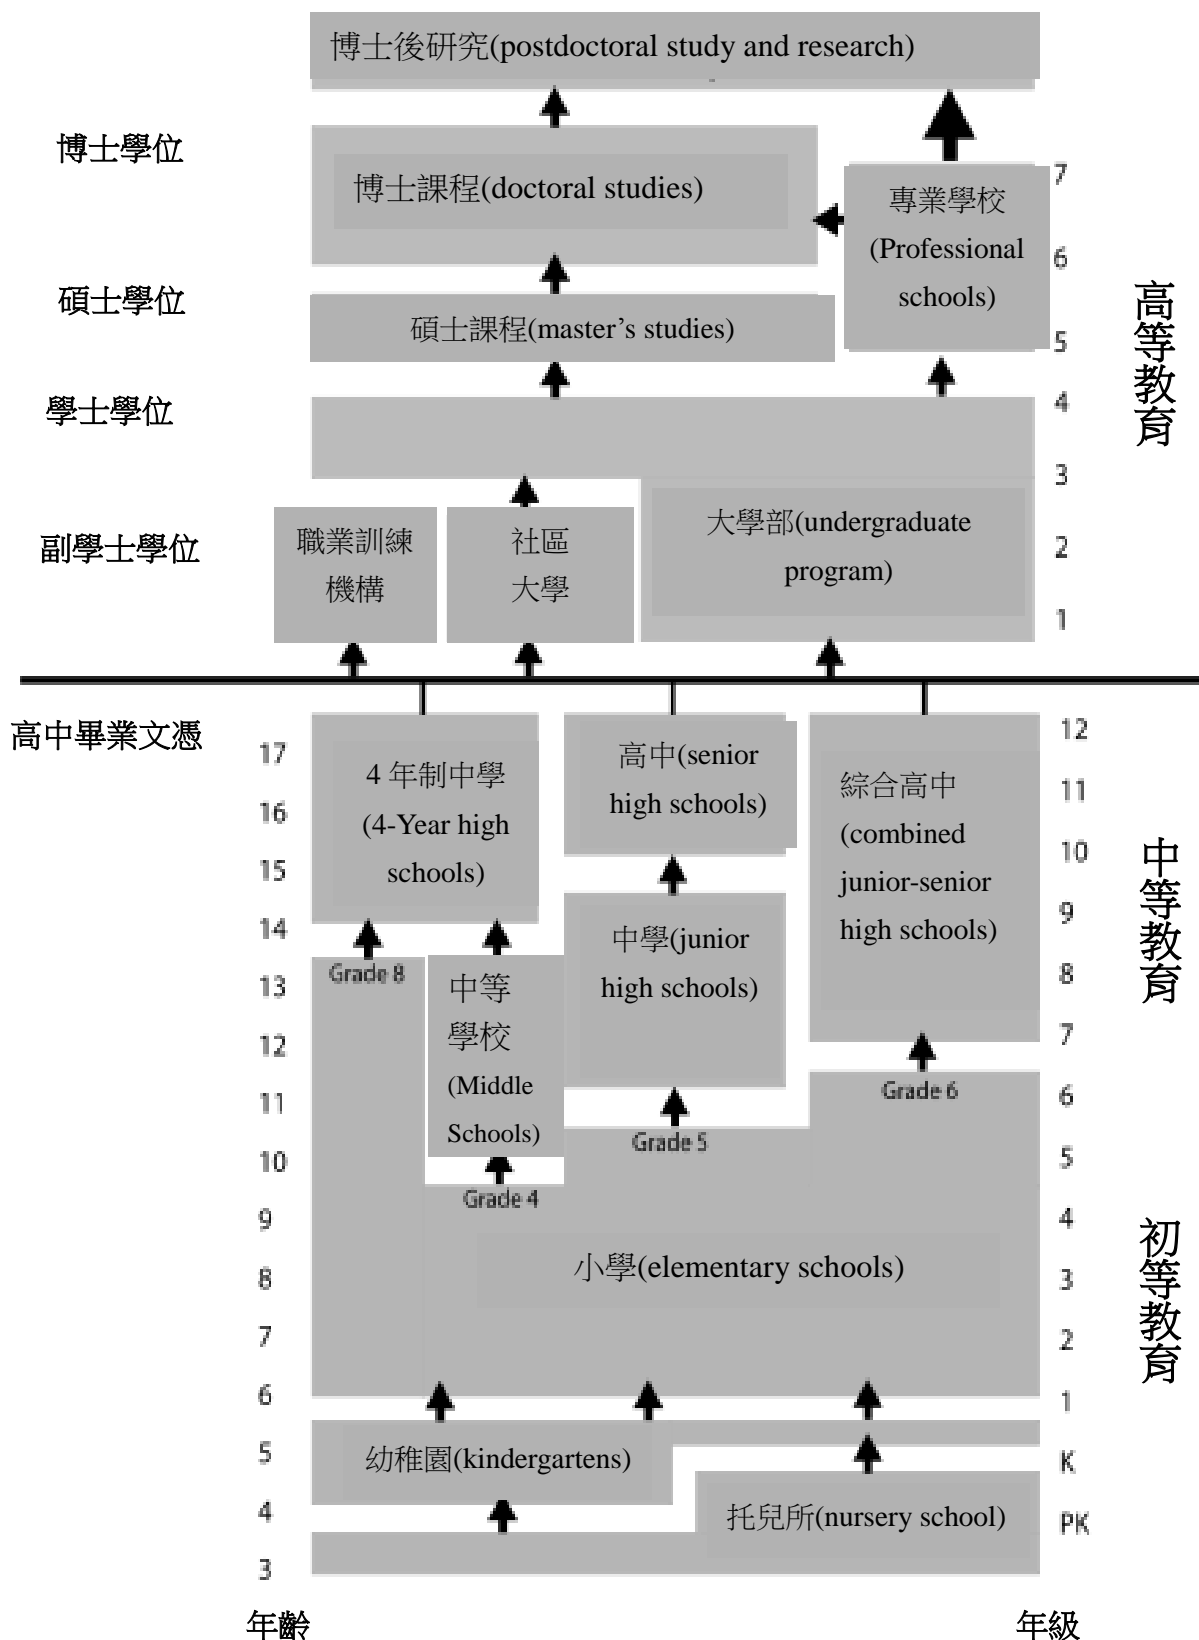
博士後研究(postdoctoral study and research)

博士學位

博士課程(doctoral studies)

專業學校 (Professional schools)

7
6
5

碩士學位

碩士課程(master's studies)

高等教育

學士學位

4
3

副學士學位

職業訓練機構

社區大學

大學部(undergraduate program)

2
1

高中畢業文憑

17
16
15
14
13
12
11
10
9
8
7
6
5
4
3

4 年制中學 (4-Year high schools)

高中(senior high schools)

綜合高中 (combined junior-senior high schools)

12
11
10
9
8
7
6
5
4
3
2
1
K
PK

中等教育

Grade 8

中等學校 (Middle Schools)

中學(junior high schools)

Grade 6

Grade 5

Grade 4

小學(elementary schools)

初等教育

幼稚園(kindergartens)

托兒所(nursery school)

年齡

年級